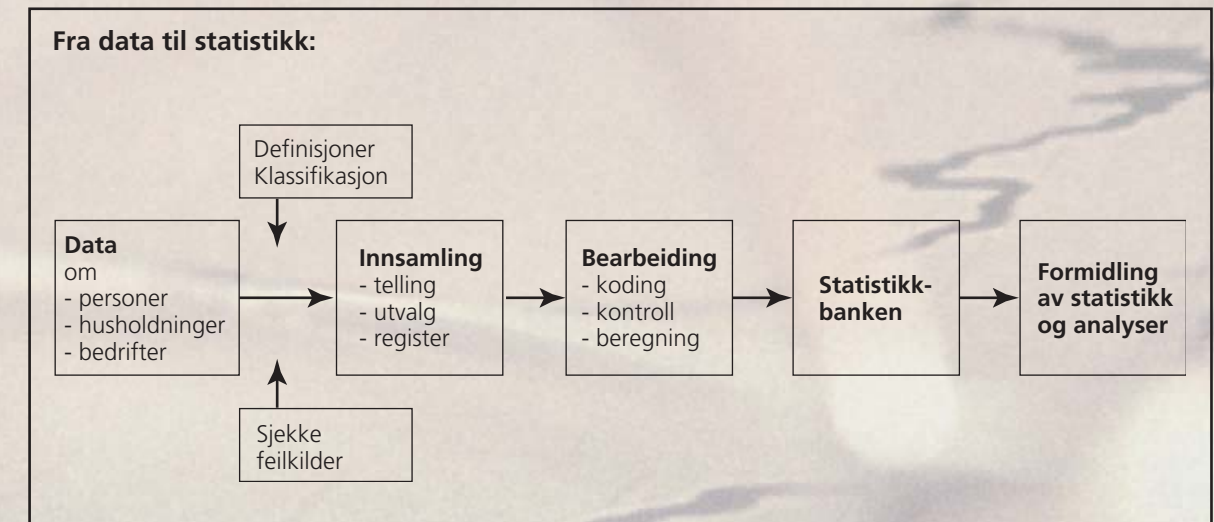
Fra data til statistikk:

Definisjoner
Klassifikasjon

Data
om
- personer
- husholdninger
- bedrifter

Innsamling
- telling
- utvalg
- register

Bearbeiding
- koding
- kontroll
- beregning

Statistikkbanken

Formidling av statistikk og analyser

Sjekke
feilkilder